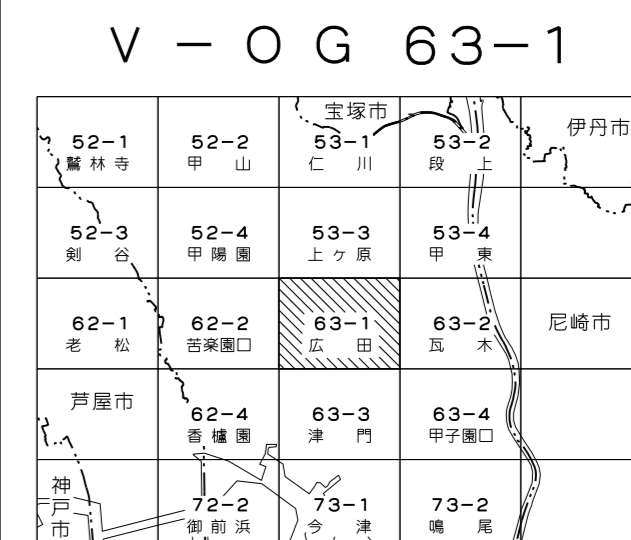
V − O G 63−1

宝塚市

伊丹市

| | | | | |
|---|---|---|---|---|
| 52−1 鷲林寺 | 52−2 甲　山 | 53−1 仁　川 | 53−2 段　上 | |
| 52−3 剣　谷 | 52−4 甲陽園 | 53−3 上ヶ原 | 53−4 甲　東 | |
| 62−1 老　松 | 62−2 苦楽園口 | 63−1 広　田 | 63−2 瓦　木 | 尼崎市 |
| 芦屋市 | 62−4 香櫨園 | 63−3 津　門 | 63−4 甲子園口 | |
| 神戸市 | 72−2 御前浜 | 73−1 今　津 | 73−2 鳴　尾 | |